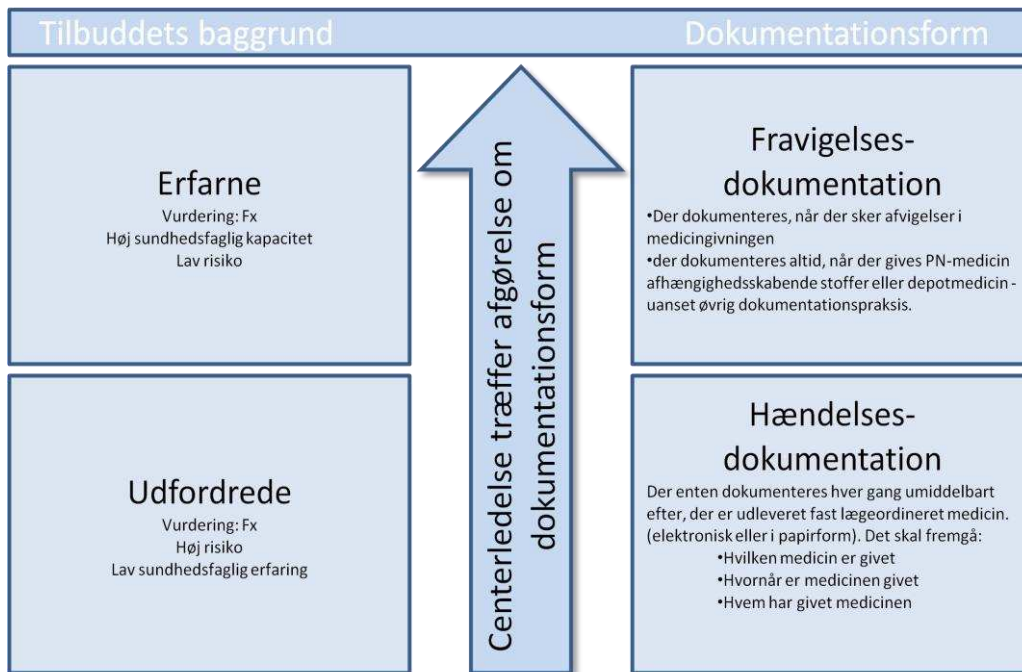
Tilbuddets baggrund

Dokumentationsform

Erfarne
Vurdering: Fx
Høj sundhedsfaglig kapacitet
Lav risiko

Udfordrede
Vurdering: Fx
Høj risiko
Lav sundhedsfaglig erfaring

Centerledelse træffer afgørelse om dokumentationsform

Fravigelses-dokumentation
•Der dokumenteres, når der sker afvigelser i medicingivningen
•der dokumenteres altid, når der gives PN-medicin afhængighedsskabende stoffer eller depotmedicin - uanset øvrig dokumentationspraksis.

Hændelses-dokumentation
Der enten dokumenteres hver gang umiddelbart efter, der er udleveret fast lægeordineret medicin. (elektronisk eller i papirform). Det skal fremgå:
•Hvilken medicin er givet
•Hvornår er medicinen givet
•Hvem har givet medicinen